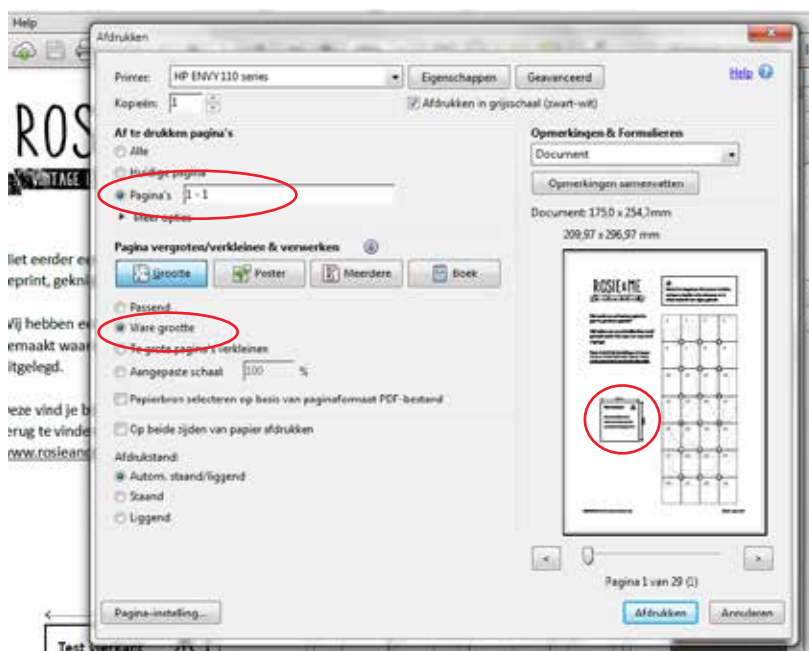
Help

ROS

VINTAGE

Iiet eerder e
eprint, gekni

Vij hebben e
emaakt waa
itgelegd.

eze vind je b
erug te vinde
www.rosiean

Test

Afdrukken

Printer: HP ENVY 110 series
Eigenschappen
Geavanceerd
Help

Kopieën: 1
Afdrukken in grijsschaal (zwart-wit)

Af te drukken pagina's
Alle
Huidige pagina
Pagina's 1 - 1
Meer opties

Pagina vergroten/verkleinen & verwerken
Grootte
Poster
Meerdere
Boek

Passend
Ware grootte
Te grote pagina's verkleinen
Aangepaste schaal: 100 %

Papierbron selecteren op basis van paginaformaat PDF-bestand

Op beide zijden van papier afdrukken

Afdrukstand:
Autom. staand/liggend
Staand
Liggend

Opmerkingen & Formulieren
Document
Opmerkingen samenvatten

Document: 175,0 x 254,7mm
209,97 x 296,97 mm

ROSIE & ME

Pagina 1 van 29 (1)

Pagina-instelling...
Afdrukken
Annuleren